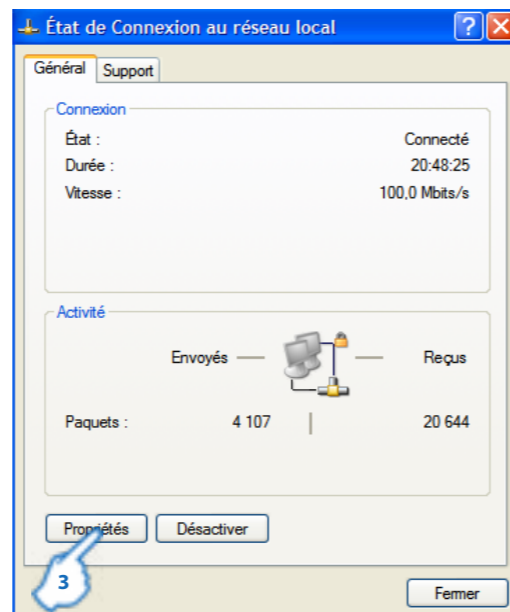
État de Connexion au réseau local

Général | Support

Connexion

État : Connecté
Durée : 20:48:25
Vitesse : 100,0 Mbits/s

Activité

Envoyés — — Reçus

Paquets : 4 107 | 20 644

Propriétés | Désactiver

3

Fermer